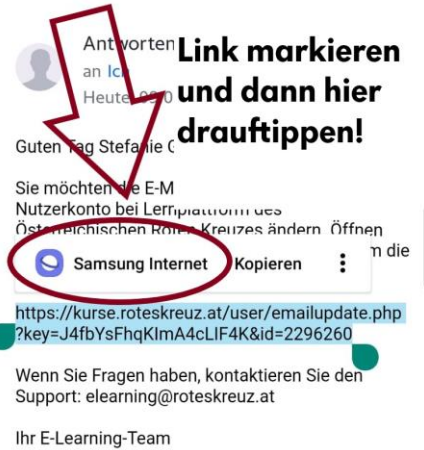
Antworten
an Ic
Heute 09:0

Link markieren und dann hier drauftippen!

Guten Tag Stefanie G

Sie möchten die E-M Nutzerkonto bei Lernplattform des Österreichischen Roten Kreuzes ändern. Öffnen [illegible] die

Samsung Internet
Kopieren

https://kurse.roteskreuz.at/user/emailupdate.php?key=J4fbYsFhqKlmA4cLIF4K&id=2296260

Wenn Sie Fragen haben, kontaktieren Sie den Support: elearning@roteskreuz.at

Ihr E-Learning-Team